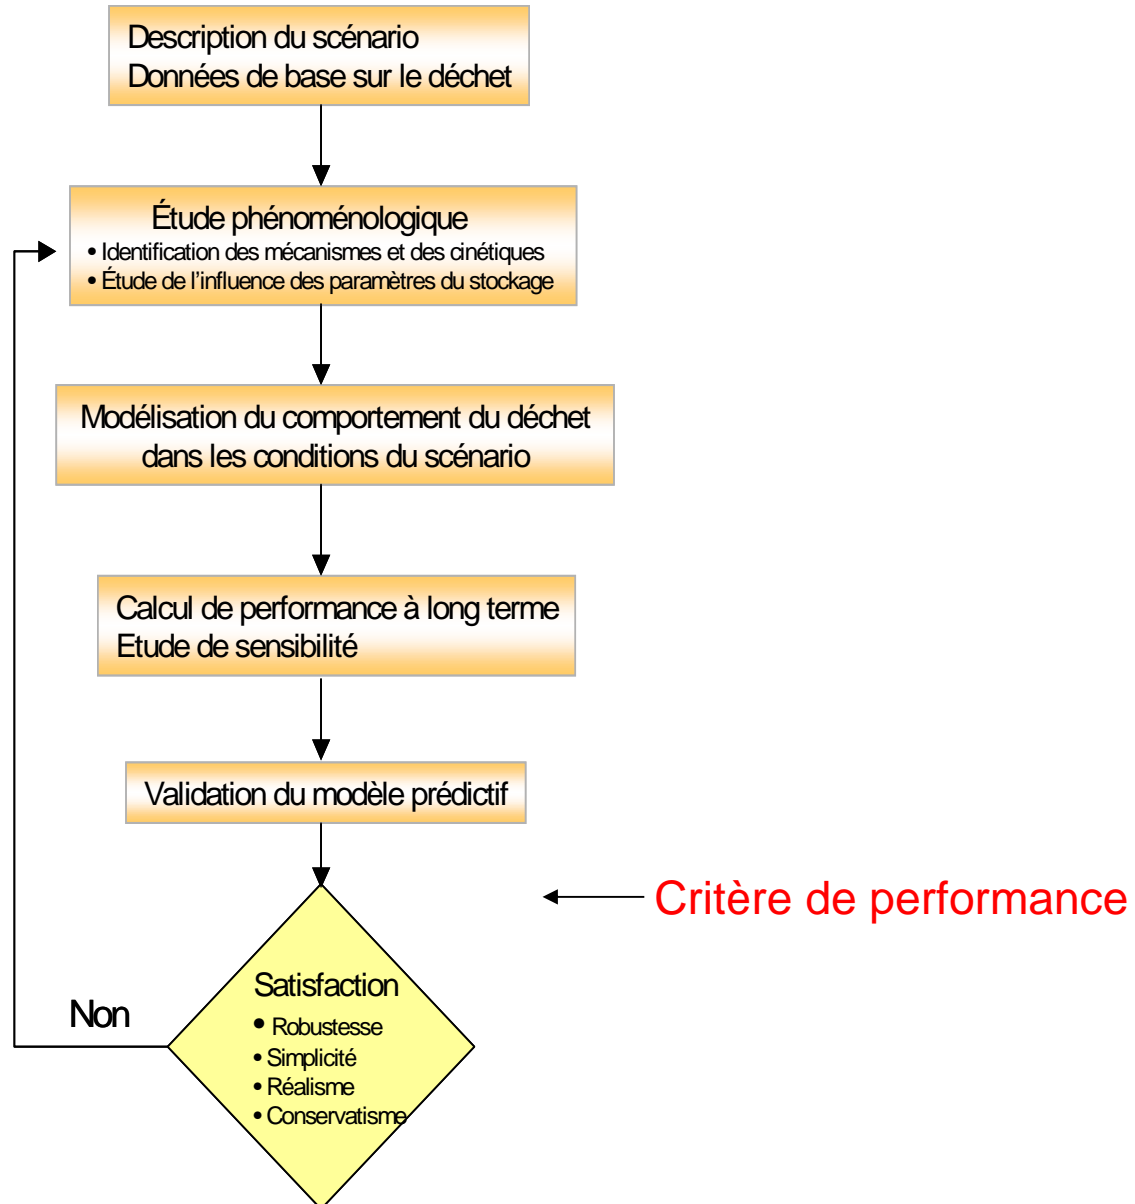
Description du scénario
Données de base sur le déchet

Étude phénoménologique
• Identification des mécanismes et des cinétiques
• Étude de l'influence des paramètres du stockage

Modélisation du comportement du déchet dans les conditions du scénario

Calcul de performance à long terme
Etude de sensibilité

Validation du modèle prédictif

Critère de performance

Non

Satisfaction
• Robustesse
• Simplicité
• Réalisme
• Conservatisme